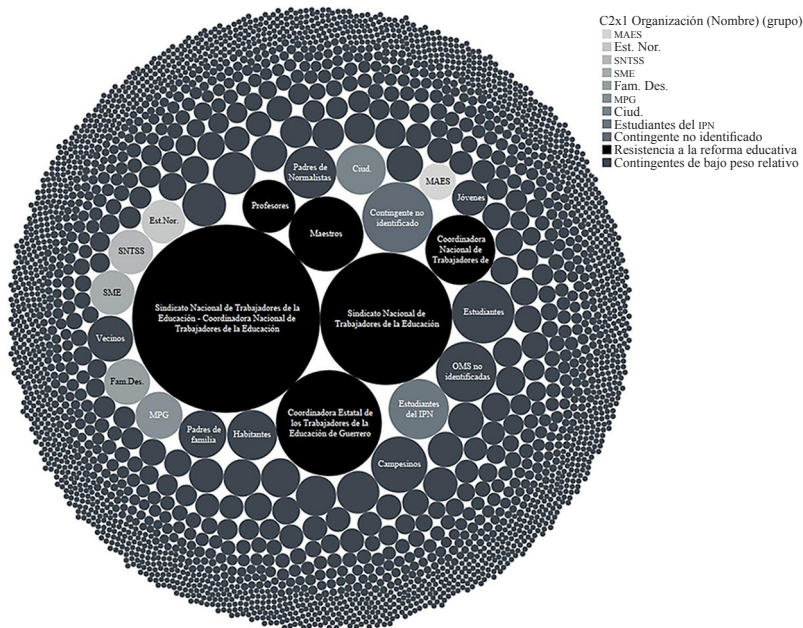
C2x1 Organización (Nombre) (grupo)
MAES
Est. Nor.
SNTSS
SME
Fam. Des.
MPG
Ciud.
Estudiantes del IPN
Contingente no identificado
Resistencia a la reforma educativa
Contingentes de bajo peso relativo

Padres de Normalistas
Ciud.
MAES
Jóvenes
Profesores
Est.Nor.
Maestros
Contingente no identificado
Coordinadora Nacional de Trabajadores de
SNTSS
SME
Sindicato Nacional de Trabajadores de la Educación - Coordinadora Nacional de Trabajadores de la Educación
Sindicato Nacional de Trabajadores de la Educación
Estudiantes
Vecinos
OMS no identificadas
Fam.Des.
Estudiantes del IPN
MPG
Padres de familia
Habitantes
Coordinadora Estatal de los Trabajadores de la Educación de Guerrero
Campesinos